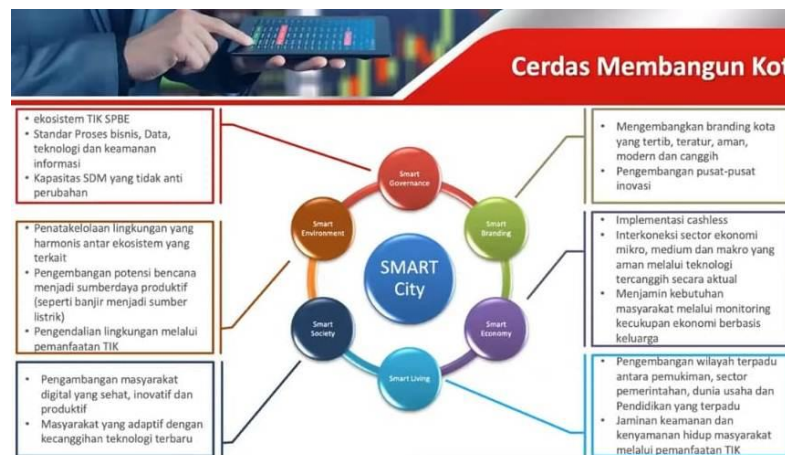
Cerdas Membangun Kot

• ekosistem TIK SPBE
• Standar Proses bisnis, Data, teknologi dan keamanan informasi
• Kapasitas SDM yang tidak anti perubahan

• Penatakelolaan lingkungan yang harmonis antar ekosistem yang terkait
• Pengembangan potensi bencana menjadi sumberdaya produktif (seperti banjir menjadi sumber listrik)
• Pengendalian lingkungan melalui pemanfaatan TIK

• Pengambangan masyarakat digital yang sehat, inovatif dan produktif
• Masyarakat yang adaptif dengan kecanggihan teknologi terbaru

Smart Governance

Smart Branding

Smart Economy

Smart Living

Smart Society

Smart Environment

SMART City

• Mengembangkan branding kota yang tertib, teratur, aman, modern dan canggih
• Pengembangan pusat-pusat inovasi

• Implementasi cashless
• Interkoneksi sector ekonomi mikro, medium dan makro yang aman melalui teknologi tercanggih secara aktual
• Menjamin kebutuhan masyarakat melalui monitoring kecukupan ekonomi berbasis keluarga

• Pengembangan wilayah terpadu antara pemukiman, sector pemerintahan, dunia usaha dan Pendidikan yang terpadu
• Jaminan keamanan dan kenyamanan hidup masyarakat melalui pemanfaatan TIK